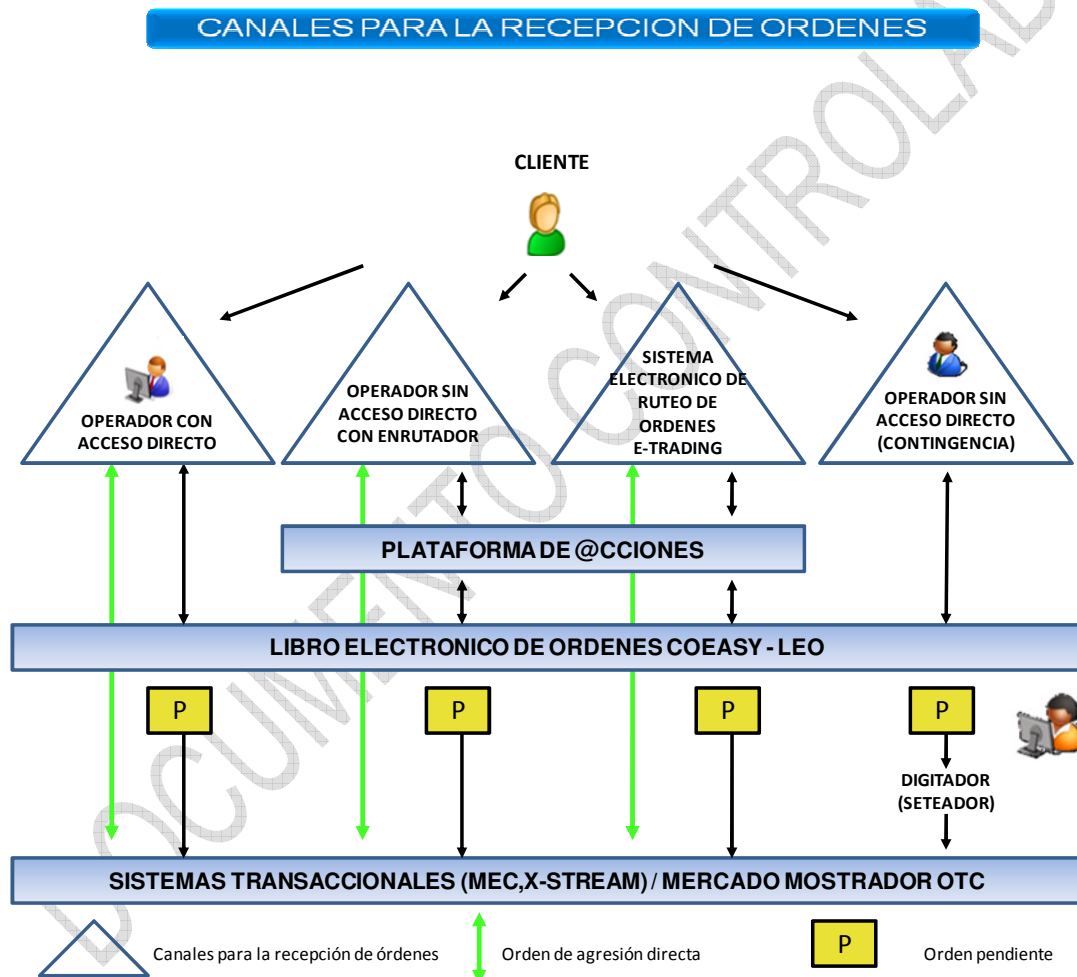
CANALES PARA LA RECEPCION DE ORDENES

CLIENTE

OPERADOR CON ACCESO DIRECTO

OPERADOR SIN ACCESO DIRECTO CON ENRUTADOR

SISTEMA ELECTRONICO DE RUTEO DE ORDENES E-TRADING

OPERADOR SIN ACCESO DIRECTO (CONTINGENCIA)

PLATAFORMA DE @CCIONES

LIBRO ELECTRONICO DE ORDENES COEASY - LEO

P

P

P

P

DIGITADOR (SETEADOR)

SISTEMAS TRANSACCIONALES (MEC,X-STREAM) / MERCADO MOSTRADOR OTC

Canales para la recepción de órdenes

Orden de agresión directa

P

Orden pendiente

DOCUMENTO CONTROLADO